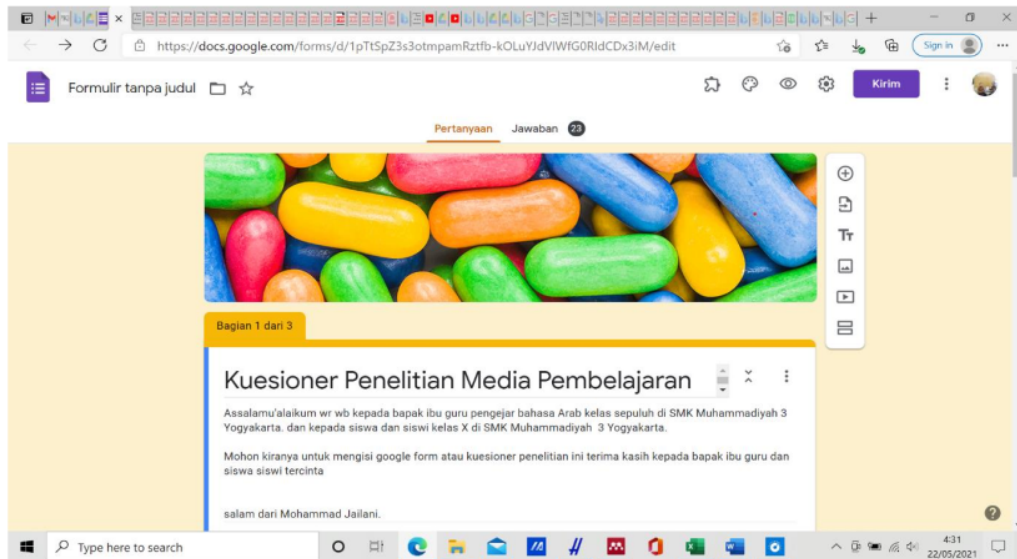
https://docs.google.com/forms/d/1pTtSpZ3s3otmpamRztfb-kOLuYJdVlWfG0RldCDx3iM/edit

Sign in

Formulir tanpa judul

Kirim

Pertanyaan Jawaban 23

Bagian 1 dari 3

Kuesioner Penelitian Media Pembelajaran

Assalamu'alaikum wr wb kepada bapak ibu guru pengejar bahasa Arab kelas sepuluh di SMK Muhammadiyah 3 Yogyakarta. dan kepada siswa dan siswi kelas X di SMK Muhammadiyah 3 Yogyakarta.

Mohon kiranya untuk mengisi google form atau kuesioner penelitian ini terima kasih kepada bapak ibu guru dan siswa siswi tercinta

salam dari Mohammad Jailani.

Type here to search

4:31
22/05/2021